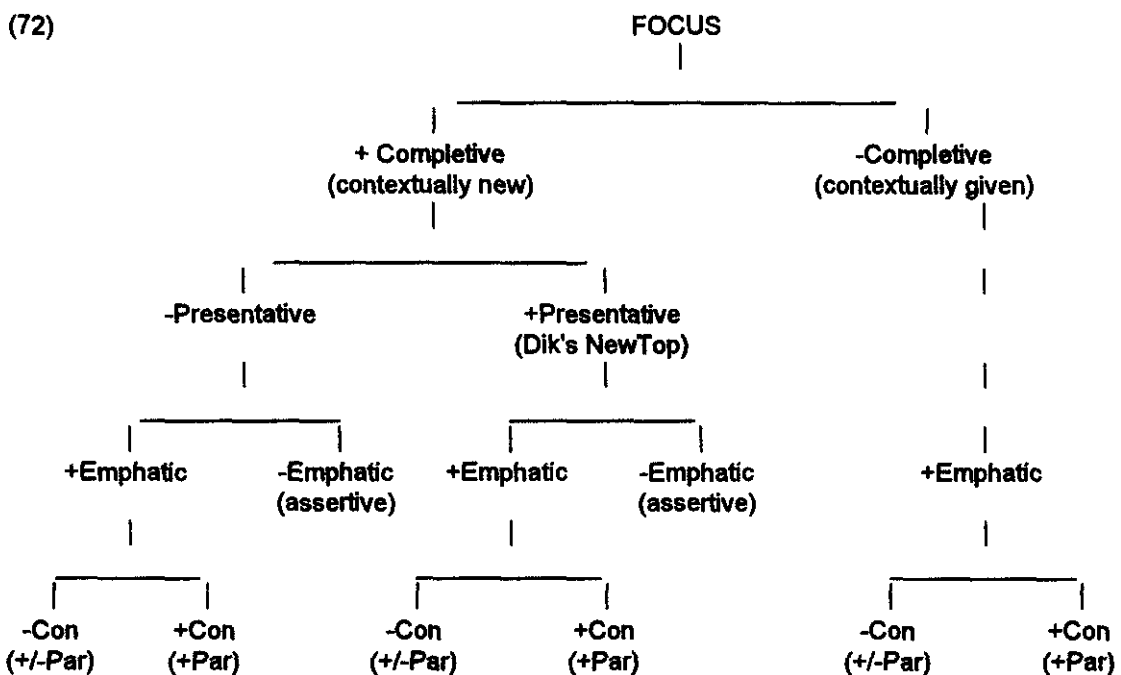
(72)

FOCUS

+ Completive (contextually new)

-Completive (contextually given)

-Presentative

+Presentative (Dik's NewTop)

+Emphatic

-Emphatic (assertive)

+Emphatic

-Emphatic (assertive)

+Emphatic

-Con (+/-Par)

+Con (+Par)

-Con (+/-Par)

+Con (+Par)

-Con (+/-Par)

+Con (+Par)